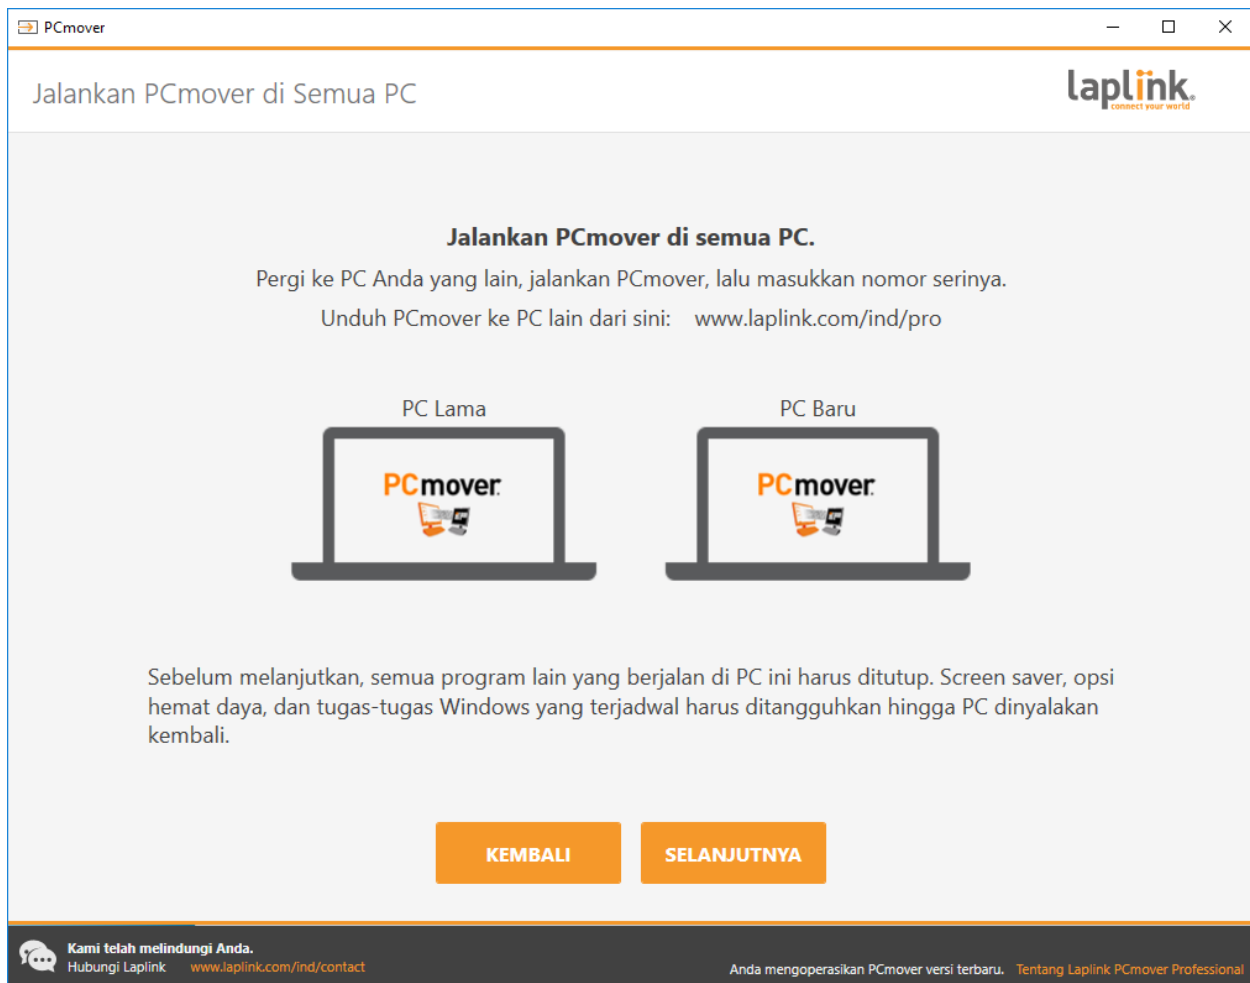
PCmover

Jalankan PCmover di Semua PC

laplink. connect your world

Jalankan PCmover di semua PC.

Pergi ke PC Anda yang lain, jalankan PCmover, lalu masukkan nomor serinya.

Unduh PCmover ke PC lain dari sini: www.laplink.com/ind/pro

PC Lama

PCmover

PC Baru

PCmover

Sebelum melanjutkan, semua program lain yang berjalan di PC ini harus ditutup. Screen saver, opsi hemat daya, dan tugas-tugas Windows yang terjadwal harus ditangguhkan hingga PC dinyalakan kembali.

KEMBALI

SELANJUTNYA

Kami telah melindungi Anda.
Hubungi Laplink www.laplink.com/ind/contact

Anda mengoperasikan PCmover versi terbaru. Tentang Laplink PCmover Professional